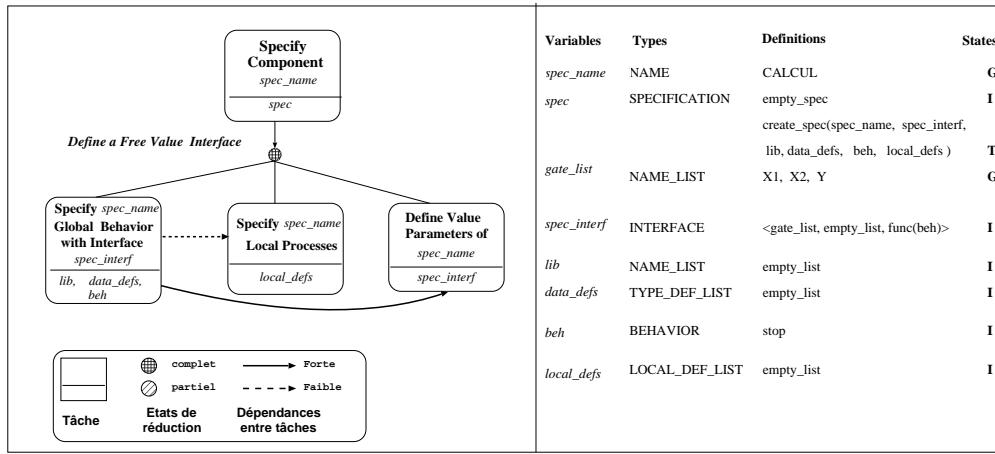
Specify Component
spec_name
spec

Define a Free Value Interface

Specify spec_name Global Behavior with Interface
spec_interf
lib, data_defs, beh

Specify spec_name Local Processes
local_defs

Define Value Parameters of spec_name
spec_interf

Tâche

complet
partiel
Etats de réduction

Forte
Faible
Dépendances entre tâches

| Variables | Types | Definitions | States |
|---|---|---|---|
| spec_name | NAME | CALCUL | G |
| spec | SPECIFICATION | empty_spec | I |
| | | create_spec(spec_name, spec_interf, lib, data_defs, beh, local_defs ) | T |
| gate_list | NAME_LIST | X1, X2, Y | G |
| spec_interf | INTERFACE | <gate_list, empty_list, func(beh)> | I |
| lib | NAME_LIST | empty_list | I |
| data_defs | TYPE_DEF_LIST | empty_list | I |
| beh | BEHAVIOR | stop | I |
| local_defs | LOCAL_DEF_LIST | empty_list | I |